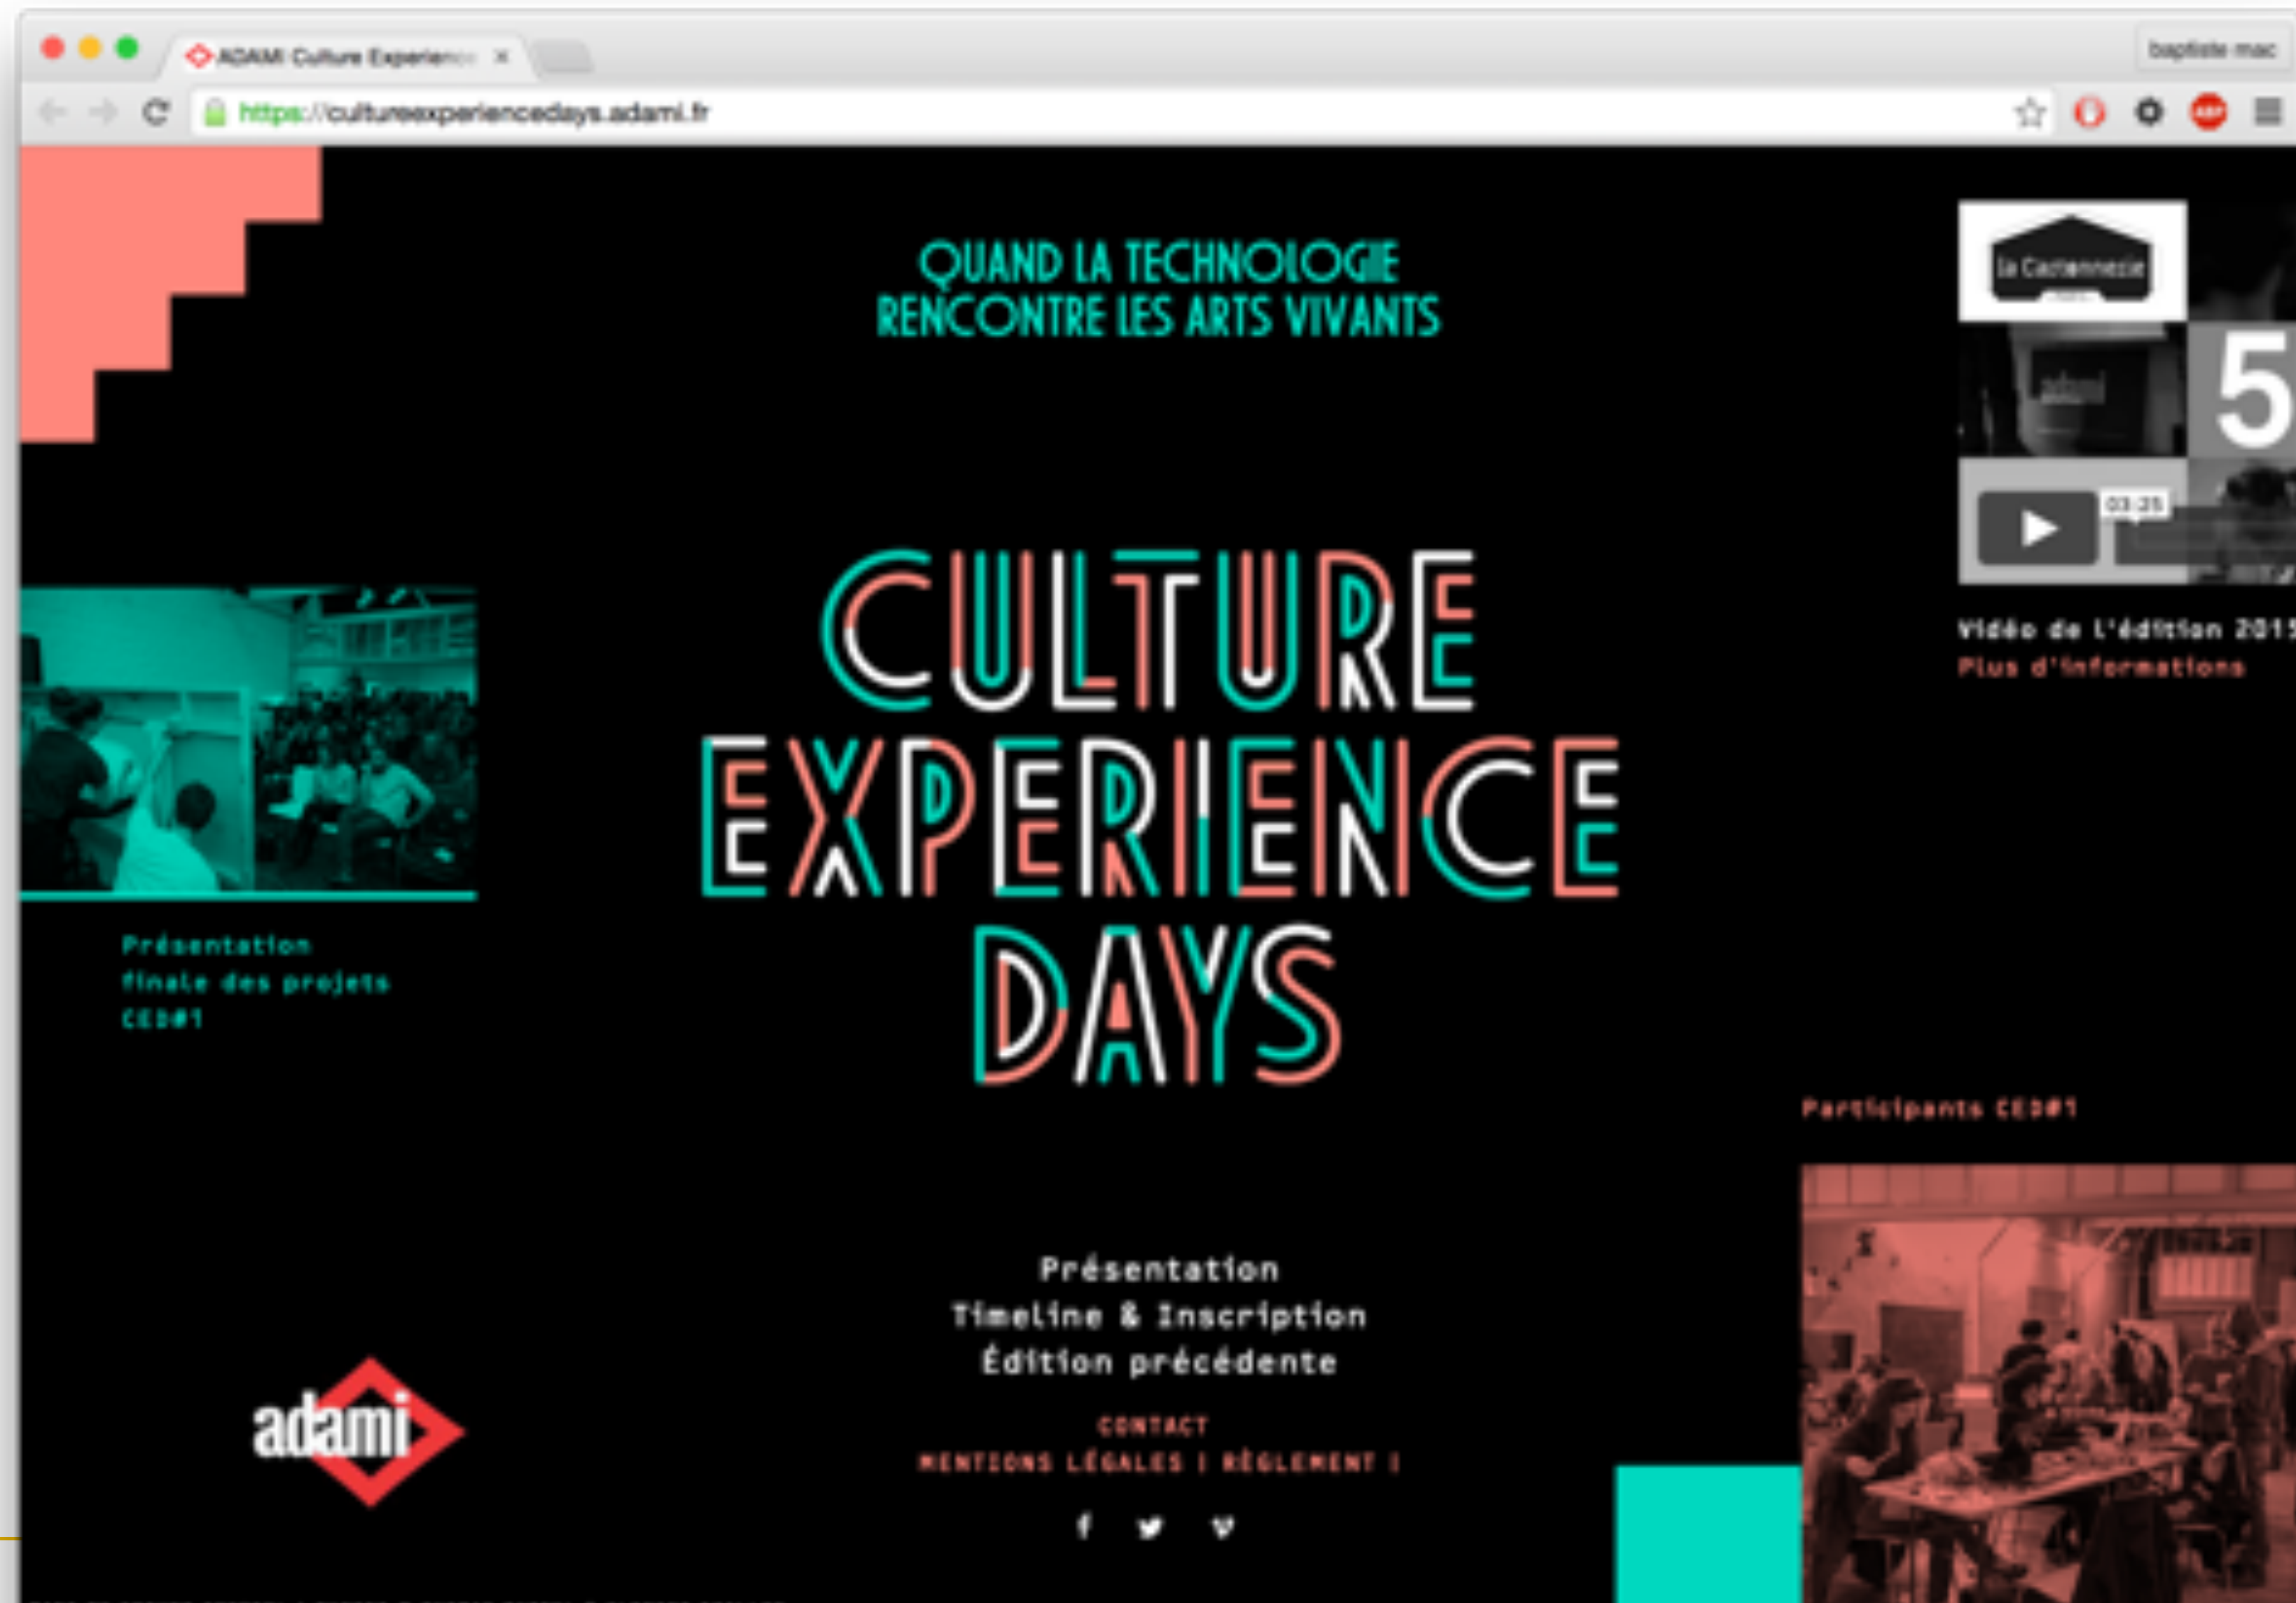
ADAMI Culture Experien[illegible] ×

baptiste mac

https://cultureexperiencedays.adami.fr

QUAND LA TECHNOLOGIE
RENCONTRE LES ARTS VIVANTS

la Cantonnerie

adami

5

03:25

Vidéo de l'édition 2015
Plus d'informations

Présentation
finale des projets
CED#1

CULTURE
EXPERIENCE
DAYS

Participants CED#1

Présentation
Timeline & Inscription
Édition précédente

CONTACT
MENTIONS LÉGALES | RÈGLEMENT |

adami